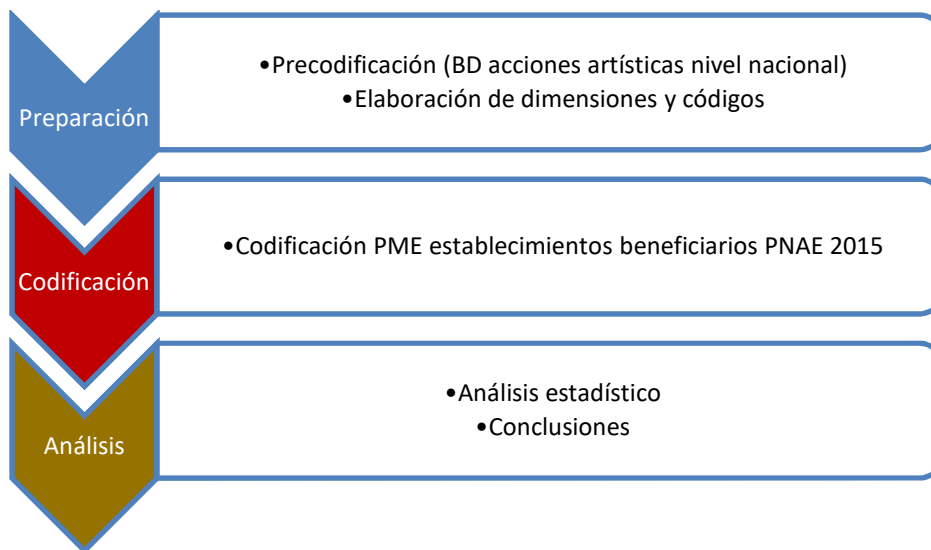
Preparación

•Precodificación (BD acciones artísticas nivel nacional)
•Elaboración de dimensiones y códigos

Codificación

•Codificación PME establecimientos beneficiarios PNAE 2015

Análisis

•Análisis estadístico
•Conclusiones